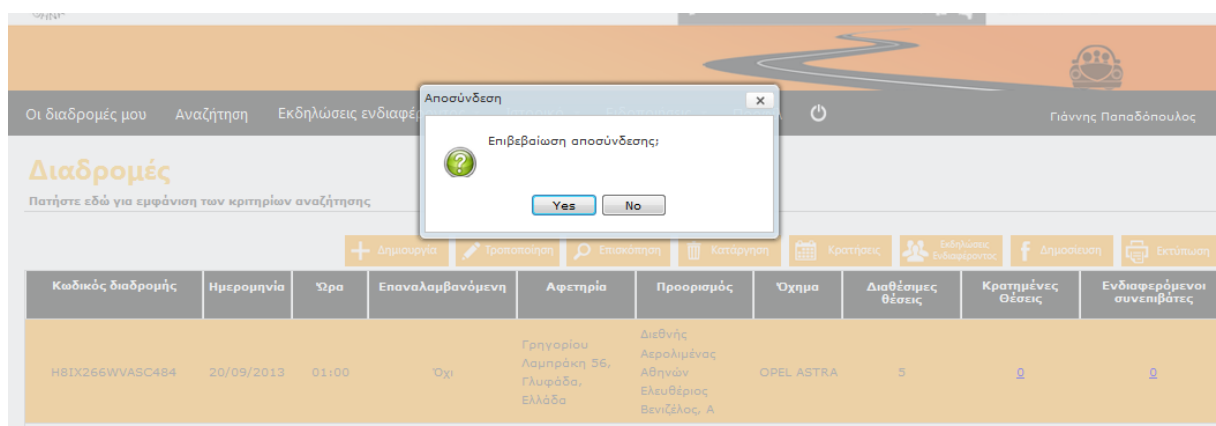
Οι διαδρομές μου Αναζήτηση Εκδηλώσεις ενδιαφέ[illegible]

Γιάννης Παπαδόπουλος

Αποσύνδεση

Επιβεβαίωση αποσύνδεσης;

Yes No

Διαδρομές

Πατήστε εδώ για εμφάνιση των κριτηρίων αναζήτησης

Δημιουργία Τροποποίηση Επισκόπηση Κατάργηση Κρατήσεις Εκδηλώσεις Ενδιαφέροντος Δημοσίευση Εκτύπωση

| Κωδικός διαδρομής | Ημερομηνία | Ώρα | Επαναλαμβανόμενη | Αφετηρία | Προορισμός | Όχημα | Διαθέσιμες θέσεις | Κρατημένες Θέσεις | Ενδιαφερόμενοι συνεπιβάτες |
|---|---|---|---|---|---|---|---|---|---|
| H8IX266WVASC484 | 20/09/2013 | 01:00 | Όχι | Γρηγορίου Λαμπράκη 56, Γλυφάδα, Ελλάδα | Διεθνής Αερολιμένας Αθηνών Ελευθέριος Βενιζέλος, Α | OPEL ASTRA | 5 | 0 | 0 |